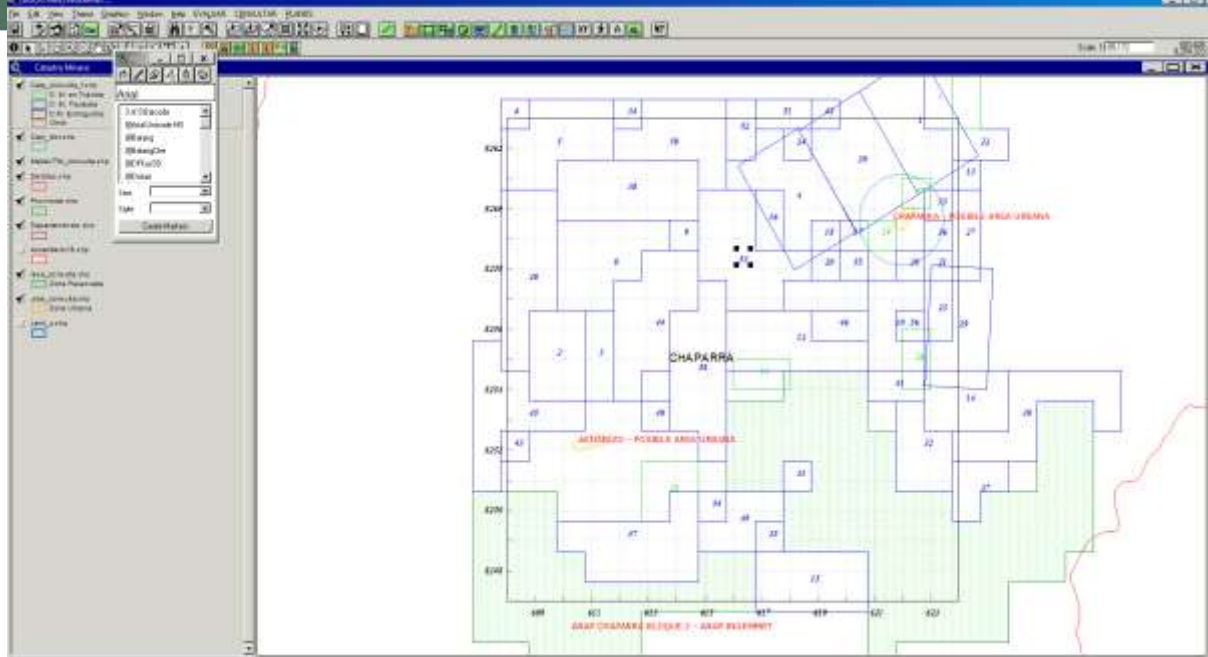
File Edit View Theme Graphics Window Help EVALUAR CONSULTAR PLANOS

Catastro Minero

Arial

Size

Style

CHAPARRA

CHAPARRA - POSIBLE AREA URBANA

ACHANIZO - POSIBLE AREA URBANA

ANAP CHAPARRA BLOQUE 3 - ANAP RESERVADA

8262

8260

8258

8256

8254

8252

8250

8248

Zona Urbana

Zona Reservada